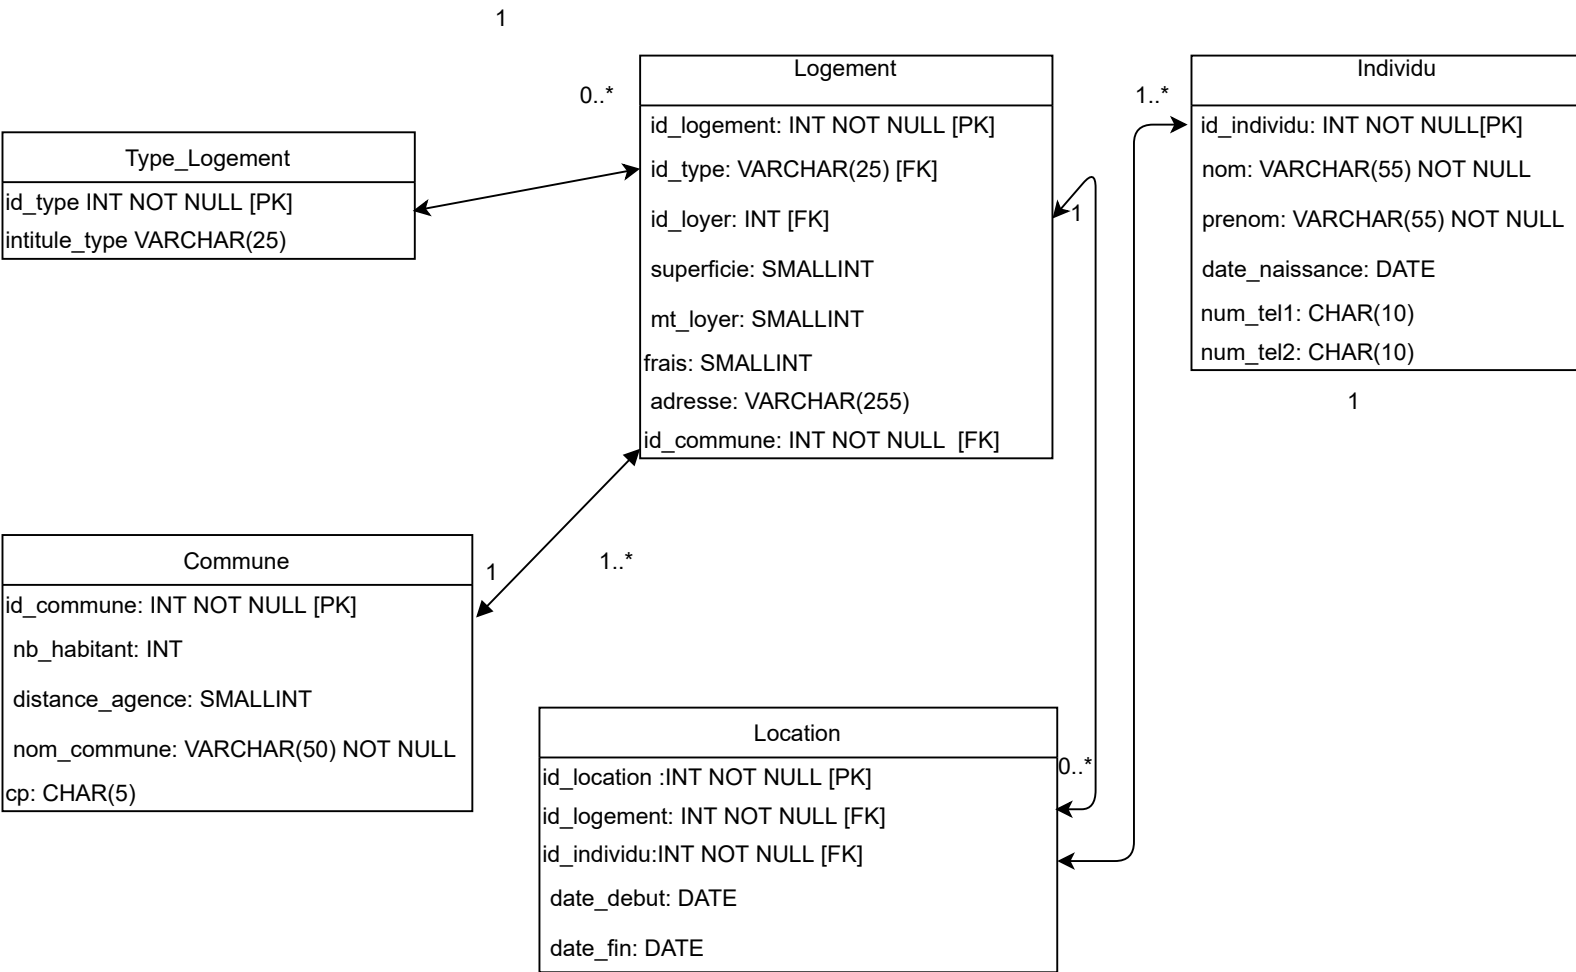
1

0..*

Logement
id_logement: INT NOT NULL [PK]
id_type: VARCHAR(25) [FK]
id_loyer: INT [FK]
superficie: SMALLINT
mt_loyer: SMALLINT
frais: SMALLINT
adresse: VARCHAR(255)
id_commune: INT NOT NULL [FK]

1..*

Individu
id_individu: INT NOT NULL[PK]
nom: VARCHAR(55) NOT NULL
prenom: VARCHAR(55) NOT NULL
date_naissance: DATE
num_tel1: CHAR(10)
num_tel2: CHAR(10)

1

Type_Logement
id_type INT NOT NULL [PK]
intitule_type VARCHAR(25)

1

Commune
id_commune: INT NOT NULL [PK]
nb_habitant: INT
distance_agence: SMALLINT
nom_commune: VARCHAR(50) NOT NULL
cp: CHAR(5)

1

1..*

Location
id_location :INT NOT NULL [PK]
id_logement: INT NOT NULL [FK]
id_individu:INT NOT NULL [FK]
date_debut: DATE
date_fin: DATE

0..*